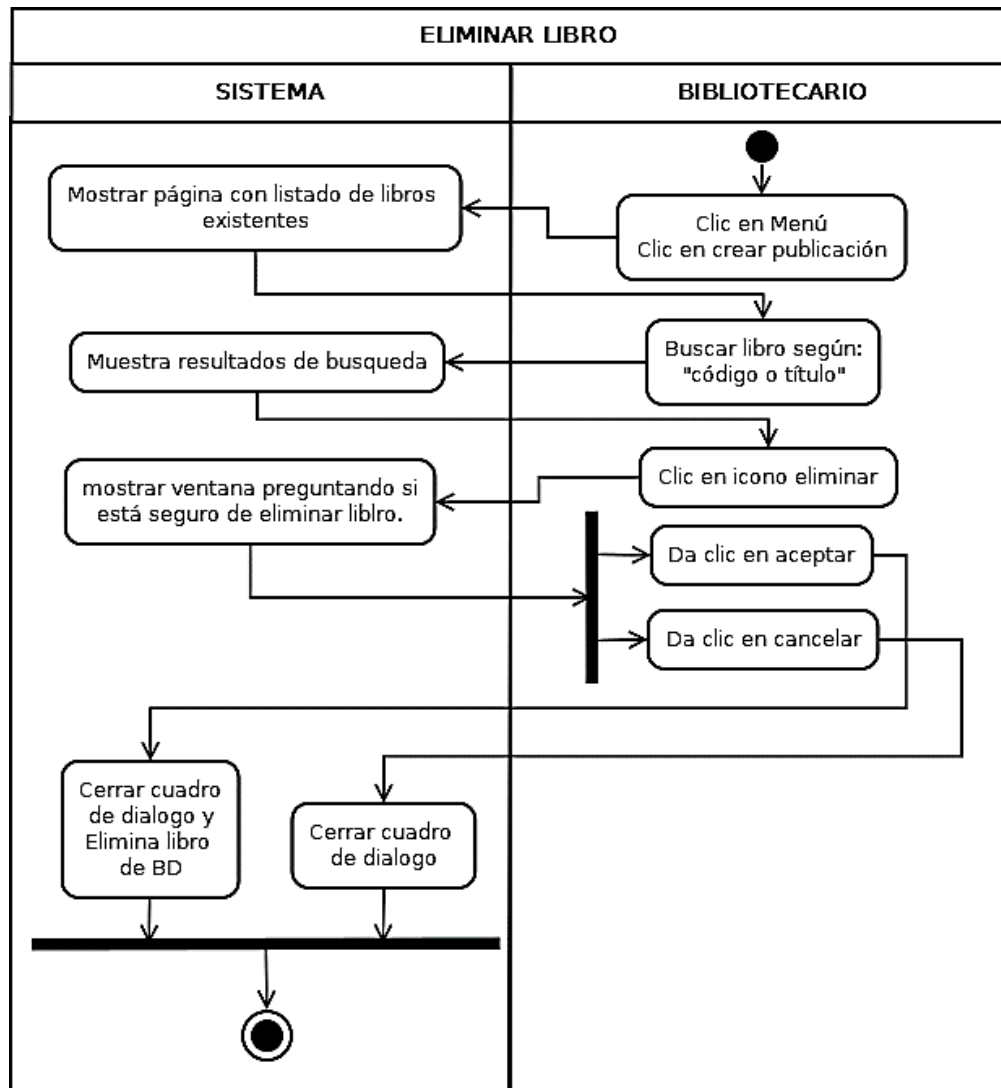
ELIMINAR LIBRO

SISTEMA

BIBLIOTECARIO

Clic en Menú
Clic en crear publicación

Mostrar página con listado de libros existentes

Buscar libro según: "código o título"

Muestra resultados de busqueda

Clic en icono eliminar

mostrar ventana preguntando si está seguro de eliminar liblro.

Da clic en aceptar

Da clic en cancelar

Cerrar cuadro de dialogo y Elimina libro de BD

Cerrar cuadro de dialogo